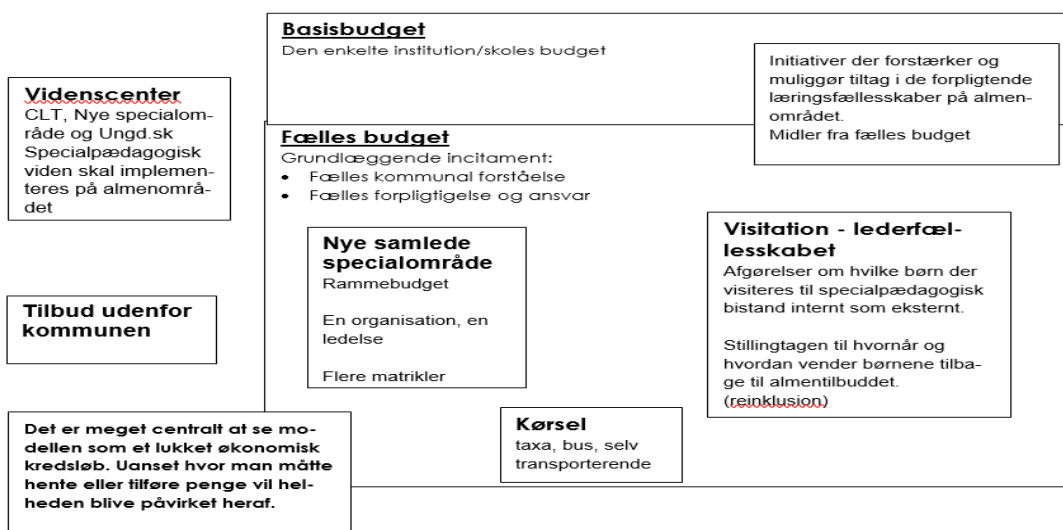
**Basisbudget**
Den enkelte institution/skoles budget

Initiativer der forstærker og muliggør tiltag i de forpligtende læringsfællesskaber på almenområdet.
Midler fra fælles budget

**Videnscenter**
CLT, Nye specialområde og Ungd.sk
Specialpædagogisk viden skal implementeres på almenområdet

**Fælles budget**
Grundlæggende incitament:
- Fælles kommunal forståelse
- Fælles forpligtigelse og ansvar

**Nye samlede specialområde**
Rammebudget

En organisation, en ledelse

Flere matrikler

**Visitation - lederfællesskabet**
Afgørelser om hvilke børn der visiteres til specialpædagogisk bistand internt som eksternt.

Stillingtagen til hvornår og hvordan vender børnene tilbage til almentilbuddet. (reinklusion)

**Tilbud udenfor kommunen**

**Det er meget centralt at se modellen som et lukket økonomisk kredsløb. Uanset hvor man måtte hente eller tilføre penge vil helheden blive påvirket heraf.**

**Kørsel**
taxa, bus, selv transporterende